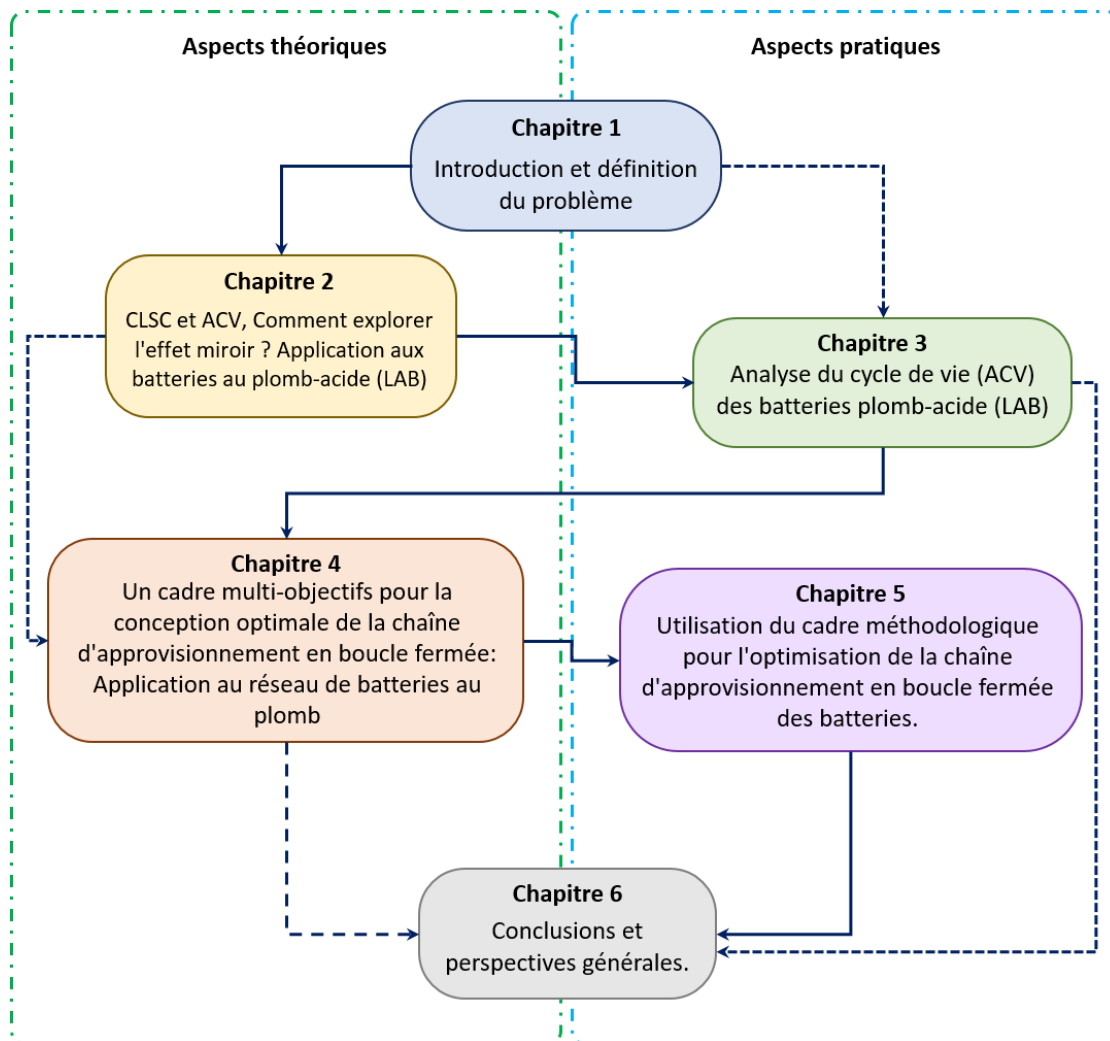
Aspects théoriques

Aspects pratiques

Chapitre 1
Introduction et définition du problème

Chapitre 2
CLSC et ACV, Comment explorer l'effet miroir ? Application aux batteries au plomb-acide (LAB)

Chapitre 3
Analyse du cycle de vie (ACV) des batteries plomb-acide (LAB)

Chapitre 4
Un cadre multi-objectifs pour la conception optimale de la chaîne d'approvisionnement en boucle fermée: Application au réseau de batteries au plomb

Chapitre 5
Utilisation du cadre méthodologique pour l'optimisation de la chaîne d'approvisionnement en boucle fermée des batteries.

Chapitre 6
Conclusions et perspectives générales.